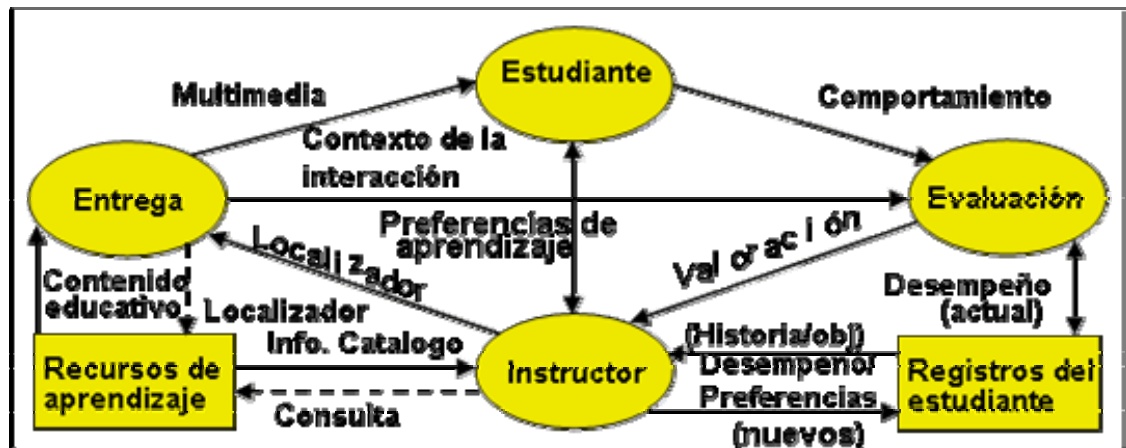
Estudiante

Multimedia

Comportamiento

Contexto de la interacción

Entrega

Evaluación

Preferencias de aprendizaje

Localizador

Valoración

Contenido educativo

Localizador Info. Catalogo

Desempeño (actual)

(Historia/obj) Desempeño/ Preferencias (nuevos)

Recursos de aprendizaje

Instructor

Registros del estudiante

Consulta